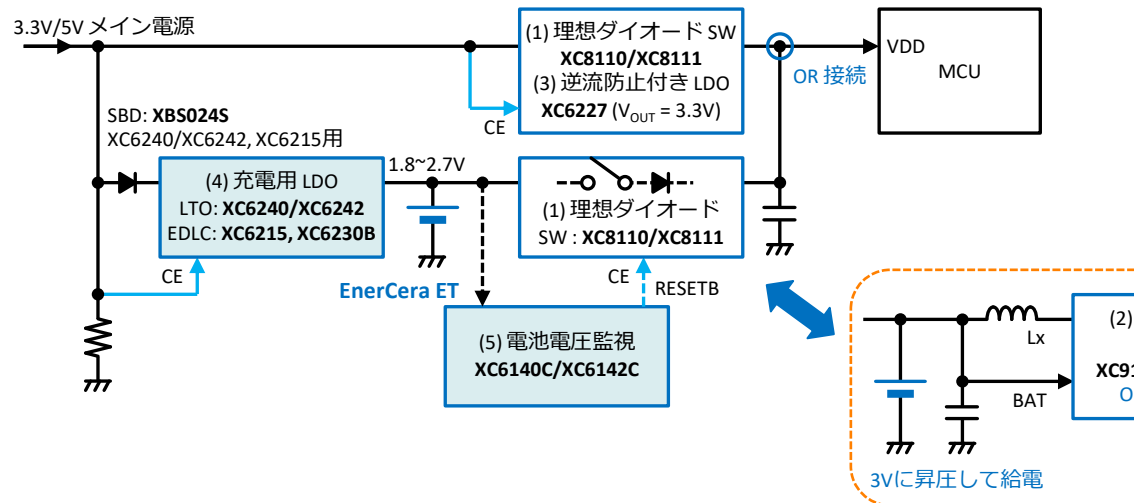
3.3V/5V メイン電源

(1) 理想ダイオード SW
**XC8110/XC8111**
(3) 逆流防止付き LDO
**XC6227** ($V_{OUT}$ = 3.3V)

CE

OR 接続

VDD

MCU

SBD: **XBS024S**
XC6240/XC6242, XC6215用

(4) 充電用 LDO
LTO: **XC6240/XC6242**
EDLC: **XC6215, XC6230B**

1.8~2.7V

(1) 理想ダイオード
SW : **XC8110/XC8111**

CE

CE

RESETB

EnerCera ET

(5) 電池電圧監視
**XC6140C/XC6142C**

Lx

(2)

XC9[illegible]

O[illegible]

BAT

3Vに昇圧して給電